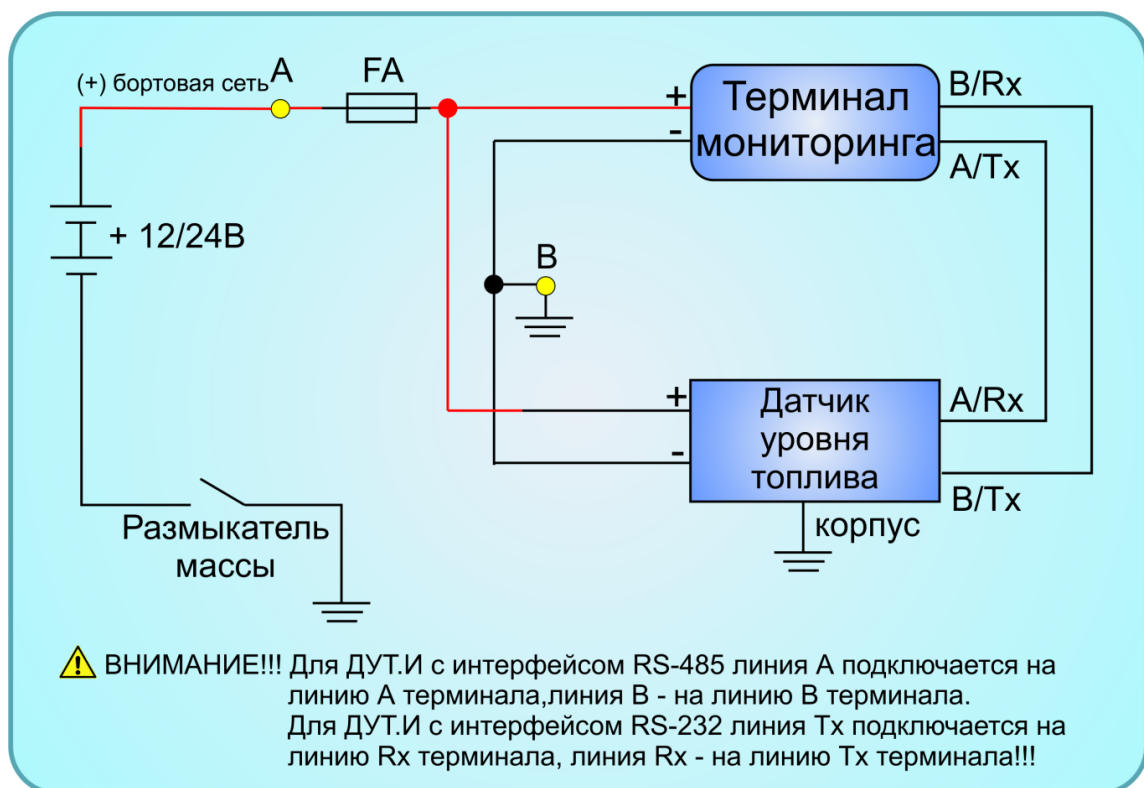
(+) бортовая сеть A

FA

+

-

Терминал мониторинга

B/Rx

A/Tx

+ 12/24В

B

+

-

Датчик уровня топлива

A/Rx

B/Tx

корпус

Размыкатель массы

ВНИМАНИЕ!!! Для ДУТ.И с интерфейсом RS-485 линия A подключается на линию A терминала,линия B - на линию B терминала.
Для ДУТ.И с интерфейсом RS-232 линия Tx подключается на линию Rx терминала, линия Rx - на линию Tx терминала!!!